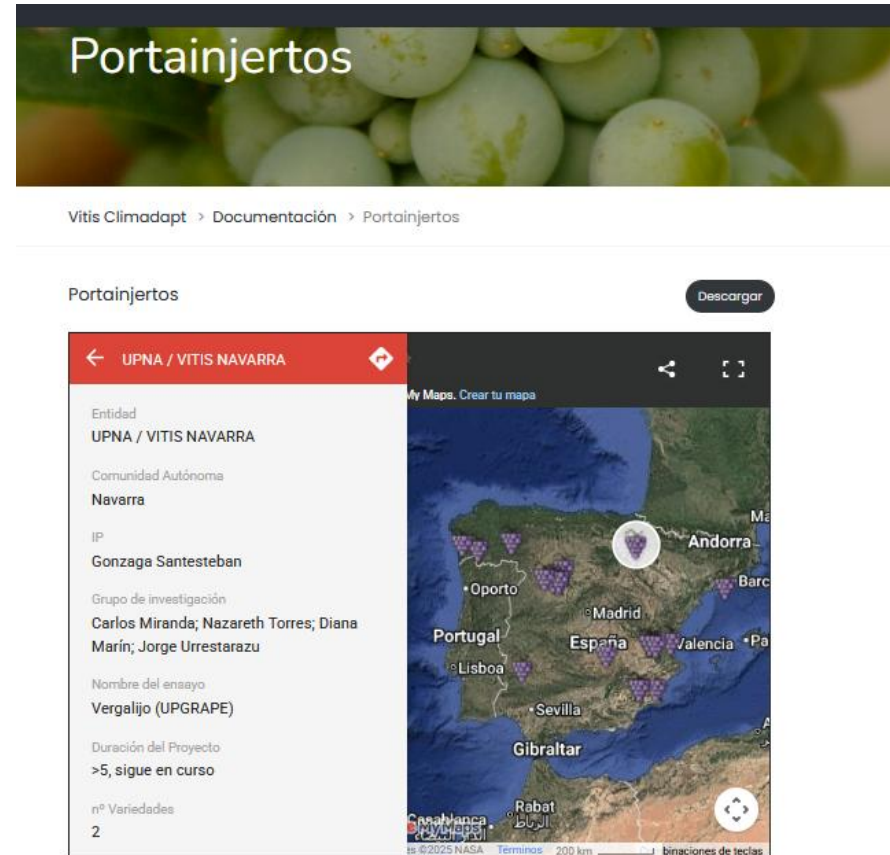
Portainjertos

Vitis Climadapt > Documentación > Portainjertos

Portainjertos

Descargar

UPNA / VITIS NAVARRA

My Maps. Crear tu mapa

Entidad
UPNA / VITIS NAVARRA

Comunidad Autónoma
Navarra

IP
Gonzaga Santesteban

Grupo de investigación
Carlos Miranda; Nazareth Torres; Diana Marín; Jorge Urrestarazu

Nombre del ensayo
Vergalijo (UPGRAPE)

Duración del Proyecto
>5, sigue en curso

nº Variedades
2

Ma
Andorra
Barc
Oporto
Madrid
Portugal
España
Valencia
Pa
Lisboa
Sevilla
Gibraltar
Rabat
الرباط
Casablanca
es ©2025 NASA Términos 200 km binaciones de teclas